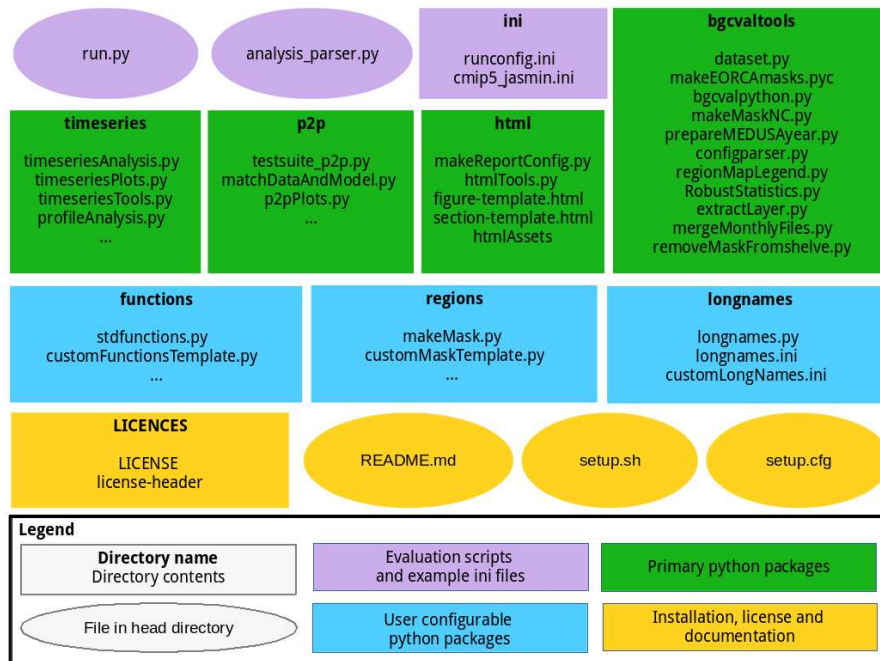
run.py

analysis_parser.py

**ini**

runconfig.ini
cmip5_jasmin.ini

**bgcvaltools**

dataset.py
makeEORCAmasks.pyc
bgcvalpython.py
makeMaskNC.py
prepareMEDUSAyear.py
configparser.py
regionMapLegend.py
RobustStatistics.py
extractLayer.py
mergeMonthlyFiles.py
removeMaskFromshelve.py

**timeseries**

timeseriesAnalysis.py
timeseriesPlots.py
timeseriesTools.py
profileAnalysis.py
...

**p2p**

testsuite_p2p.py
matchDataAndModel.py
p2pPlots.py
...

**html**

makeReportConfig.py
htmlTools.py
figure-template.html
section-template.html
htmlAssets

**functions**

stdfunctions.py
customFunctionsTemplate.py
...

**regions**

makeMask.py
customMaskTemplate.py
...

**longnames**

longnames.py
longnames.ini
customLongNames.ini

**LICENCES**

LICENSE
license-header

README.md

setup.sh

setup.cfg

**Legend**

**Directory name**
Directory contents

Evaluation scripts
and example ini files

Primary python packages

File in head directory

User configurable
python packages

Installation, license and
documentation